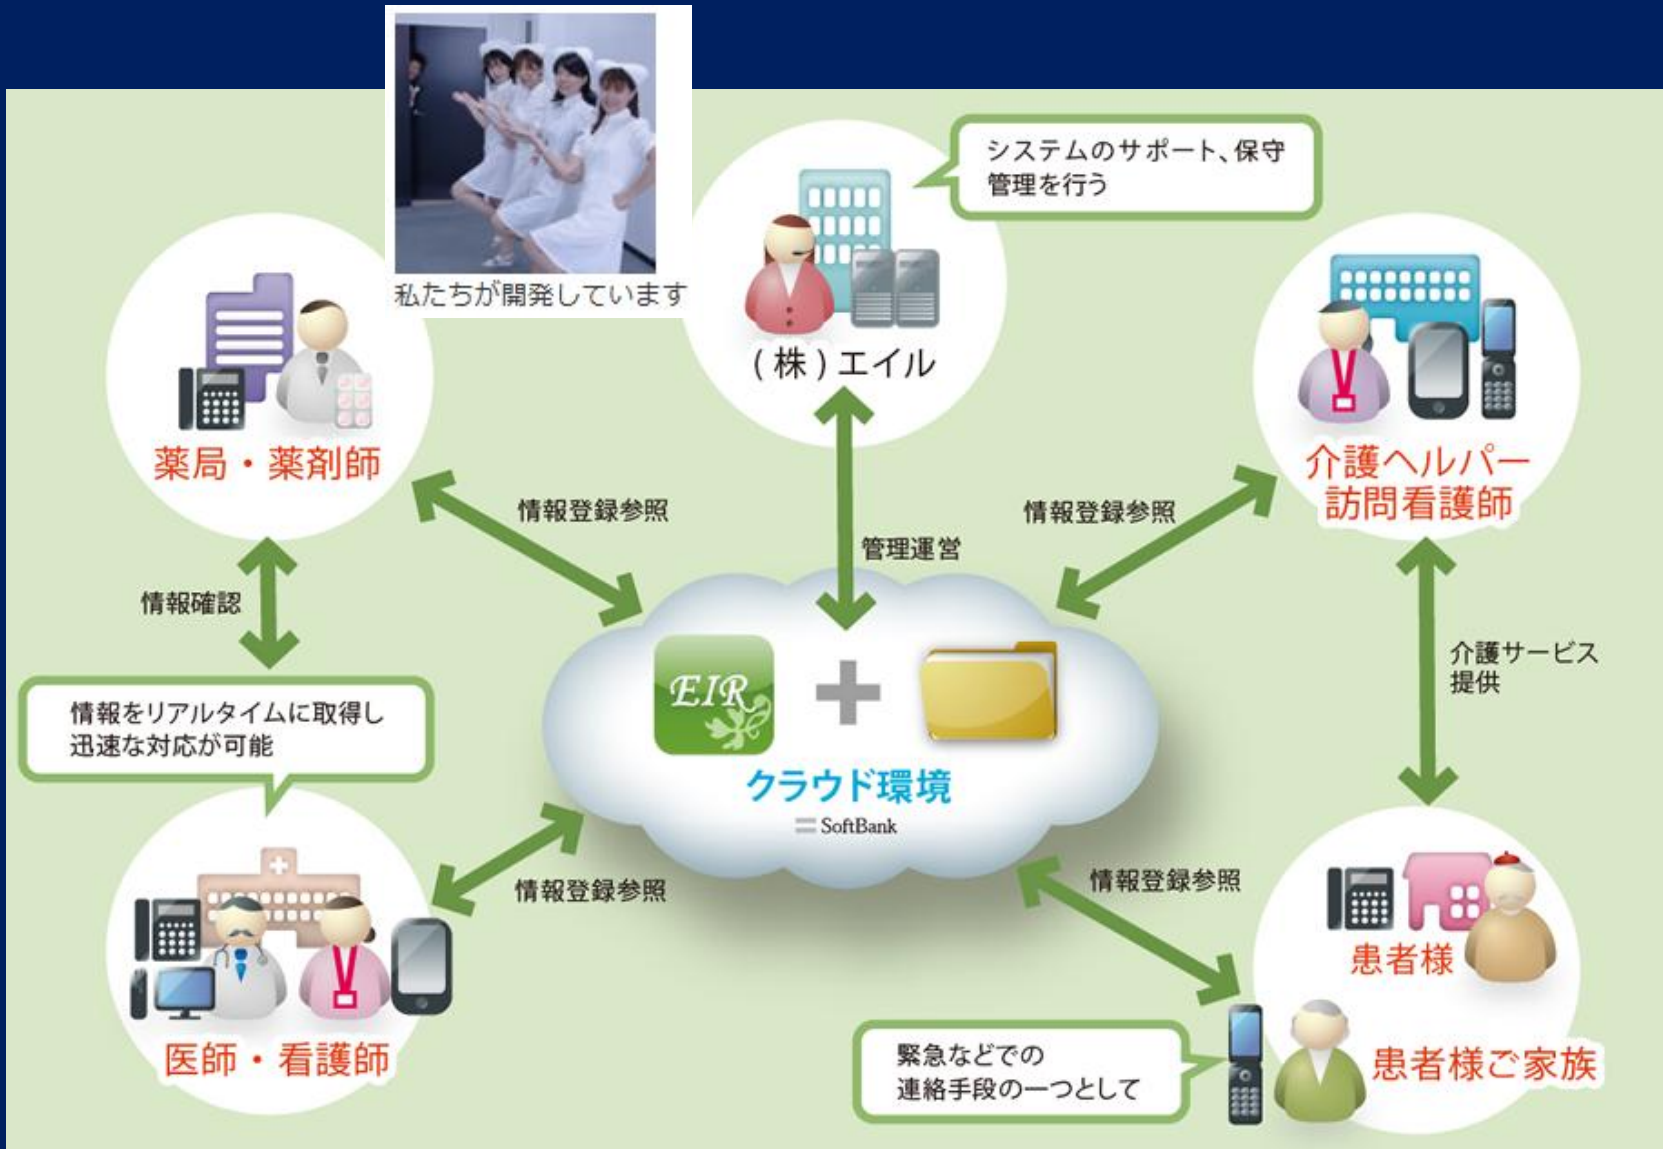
私たちが開発しています

システムのサポート、保守管理を行う

(株)エイル

薬局・薬剤師

介護ヘルパー
訪問看護師

情報登録参照

管理運営

情報登録参照

情報確認

介護サービス提供

情報をリアルタイムに取得し
迅速な対応が可能

EIR

クラウド環境

SoftBank

情報登録参照

情報登録参照

患者様

医師・看護師

緊急などでの
連絡手段の一つとして

患者様ご家族